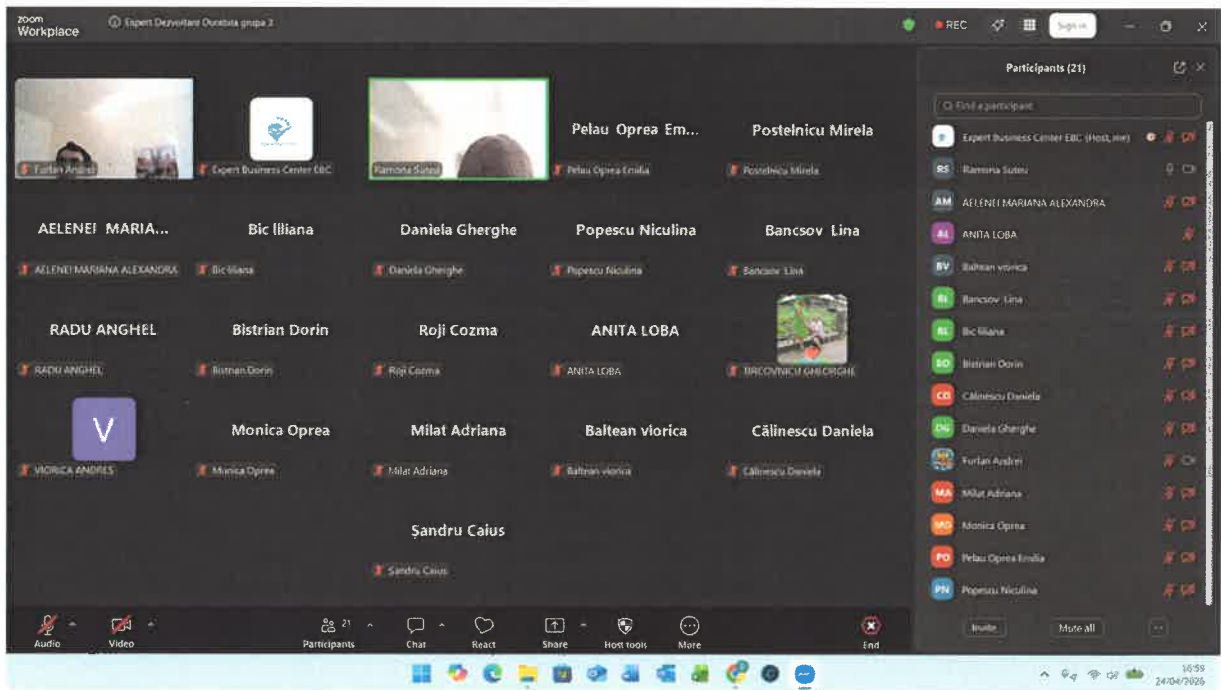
zoom Workplace
Expert Dezvoltare Durabila grupa 3
REC
Sign in

Furlan Andrei
Expert Business Center EBC
Ramona Suteu
Pelau Oprea Em...
Pelau Oprea Emilia
Postelnicu Mirela
Postelnicu Mirela

AELENEI MARIA...
AELENEI MARIANA ALEXANDRA
Bic liliana
Bic liliana
Daniela Gherghe
Daniela Gherghe
Popescu Niculina
Popescu Niculina
Bancsov Lina
Bancsov Lina

RADU ANGHEL
RADU ANGHEL
Bistrian Dorin
Bistrian Dorin
Roji Cozma
Roji Cozma
ANITA LOBA
ANITA LOBA
BRCOVNICU GHEORGHE

V
VIORICA ANDRES
Monica Oprea
Monica Oprea
Milat Adriana
Milat Adriana
Baltean viorica
Baltean viorica
Călinescu Daniela
Călinescu Daniela

Şandru Caius
Sandru Caius

Audio
Video
Participants 21
Chat
React
Share
Host tools
More
End

Participants (21)
Find a participant
Expert Business Center EBC (Host, me)
RS Ramona Sutеu
AM AELENEI MARIANA ALEXANDRA
AL ANITA LOBA
BV Baltean viorica
BL Bancsov Lina
BL Bic liliana
BD Bistrian Dorin
CD Călinescu Daniela
DG Daniela Gherghe
Furlan Andrei
MA Milat Adriana
MO Monica Oprea
PO Pelau Oprea Emilia
PN Popescu Niculina
Invite
Mute all

14:59
24/04/2026